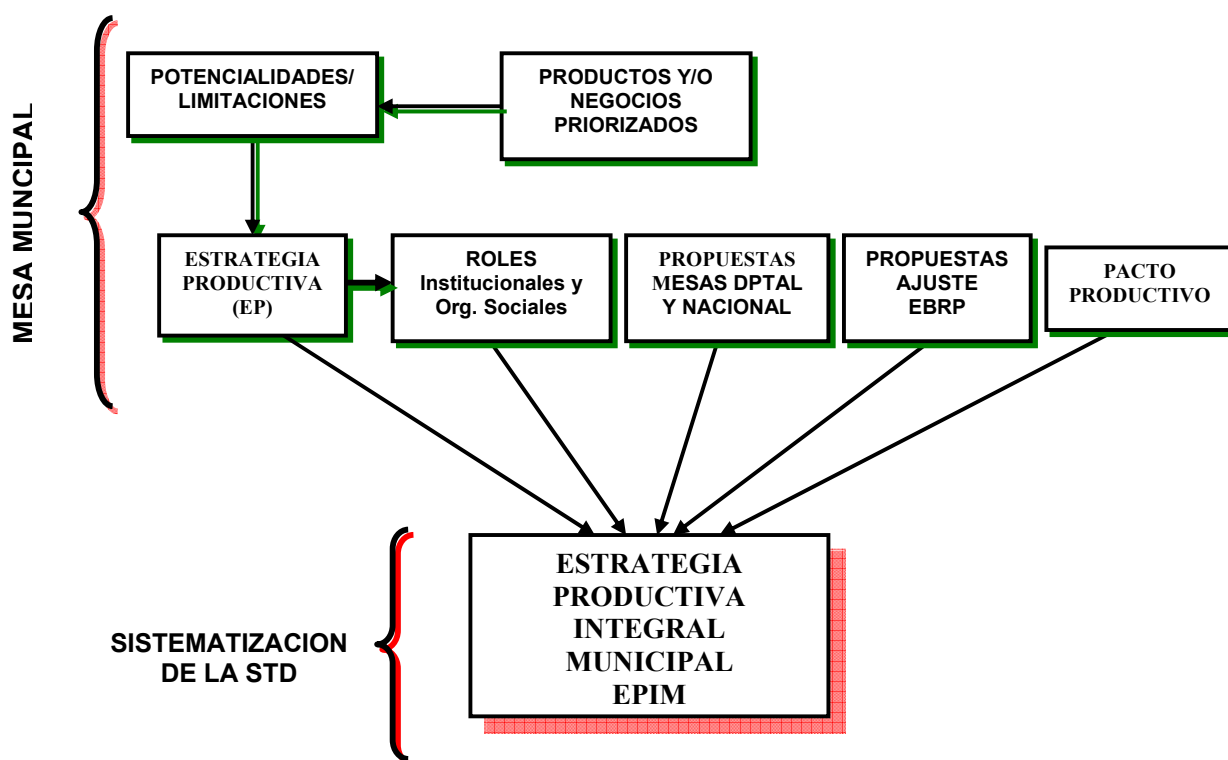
MESA MUNCIPAL

POTENCIALIDADES/ LIMITACIONES

PRODUCTOS Y/O NEGOCIOS PRIORIZADOS

ESTRATEGIA PRODUCTIVA (EP)

ROLES Institucionales y Org. Sociales

PROPUESTAS MESAS DPTAL Y NACIONAL

PROPUESTAS AJUSTE EBRP

PACTO PRODUCTIVO

SISTEMATIZACION DE LA STD

ESTRATEGIA PRODUCTIVA INTEGRAL MUNICIPAL EPIM